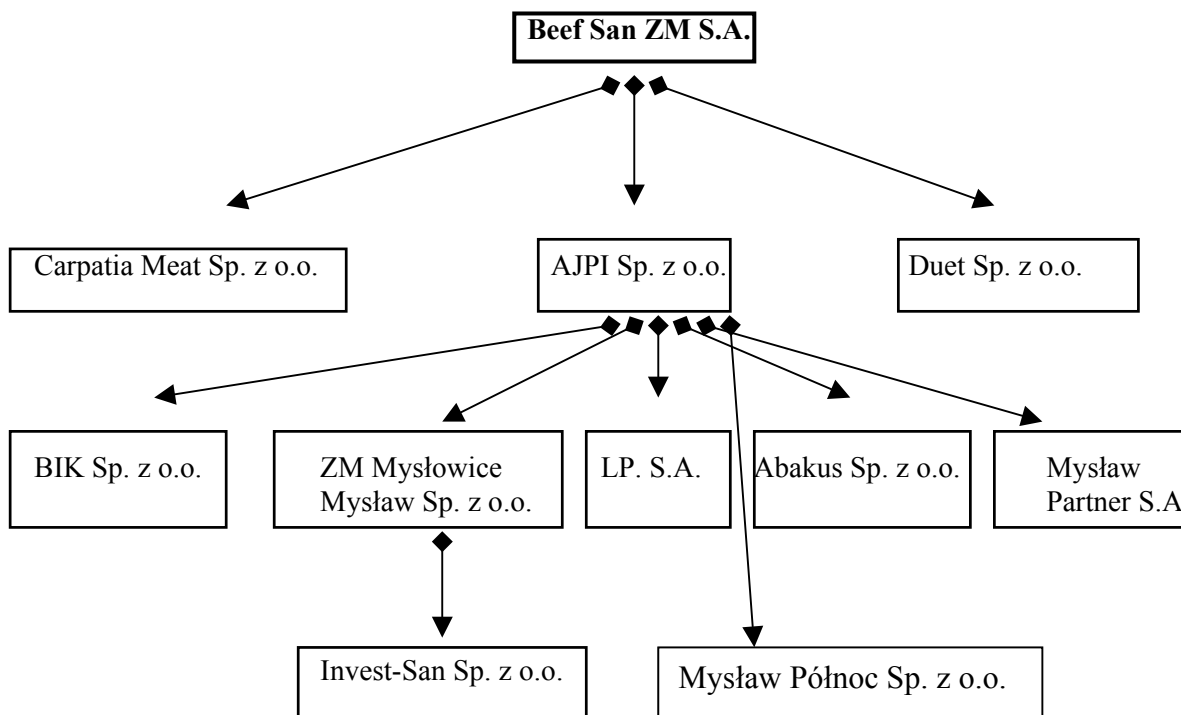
Beef San ZM S.A.

Carpatia Meat Sp. z o.o.

AJPI Sp. z o.o.

Duet Sp. z o.o.

BIK Sp. z o.o.

ZM Mysłowice Mysław Sp. z o.o.

LP. S.A.

Abakus Sp. z o.o.

Mysław Partner S.A

Invest-San Sp. z o.o.

Mysław Północ Sp. z o.o.